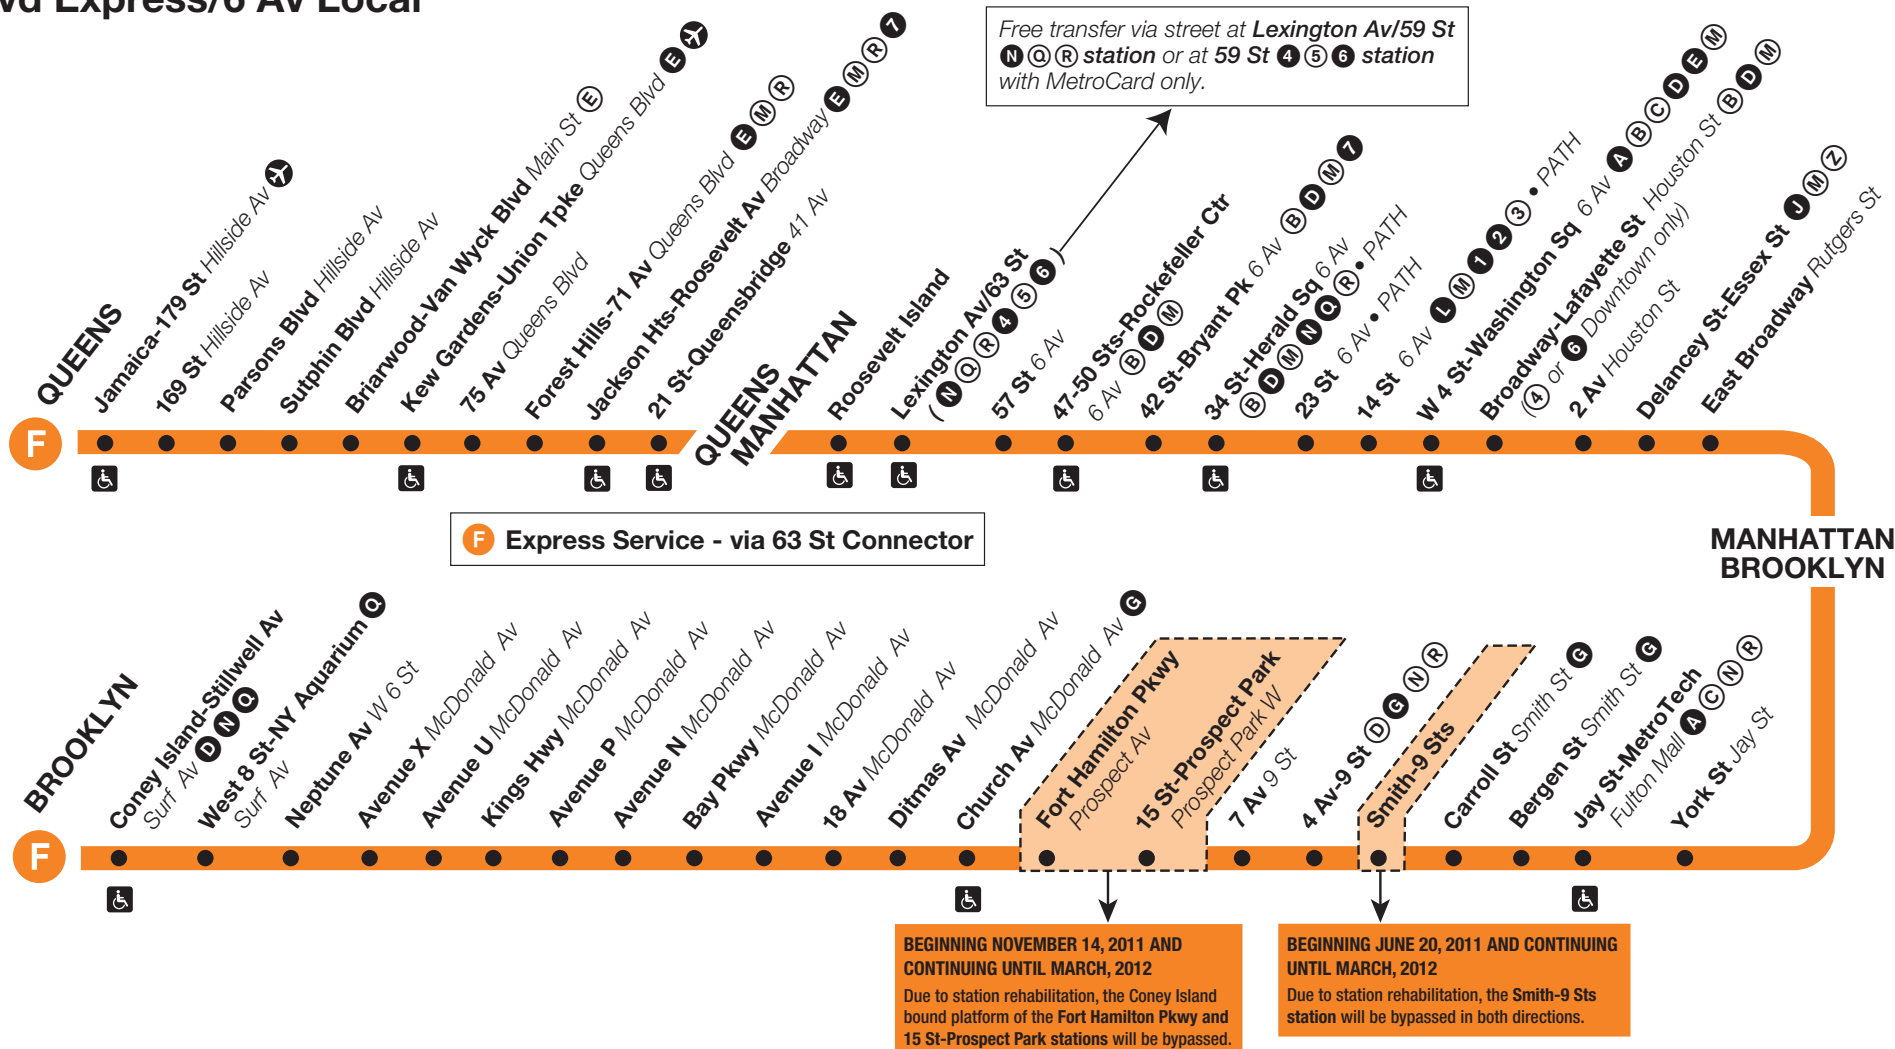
vd Express/6 Av Local

Free transfer via street at Lexington Av/59 St N Q R station or at 59 St 4 5 6 station with MetroCard only.

QUEENS

Jamaica-179 St Hillside Av
169 St Hillside Av
Parsons Blvd Hillside Av
Sutphin Blvd Hillside Av
Briarwood-Van Wyck Blvd Main St E
Kew Gardens-Union Tpke Queens Blvd E
75 Av Queens Blvd
Forest Hills-71 Av Queens Blvd E M R
Jackson Hts-Roosevelt Av Broadway E M R 7
21 St-Queensbridge 41 Av

QUEENS
MANHATTAN

Roosevelt Island
Lexington Av/63 St ( N Q R 4 5 6 )
57 St 6 Av
47-50 Sts-Rockefeller Ctr 6 Av B D M
42 St-Bryant Pk 6 Av B D M 7
34 St-Herald Sq 6 Av B D M N Q R • PATH
23 St 6 Av • PATH
14 St 6 Av L M 1 2 3 • PATH
W 4 St-Washington Sq 6 Av A B C D E M
Broadway-Lafayette St Houston St B D M (4 or 6 Downtown only)
2 Av Houston St
Delancey St-Essex St J M Z
East Broadway Rutgers St

F

Express Service - via 63 St Connector

MANHATTAN
BROOKLYN

BROOKLYN

Coney Island-Stillwell Av Surf Av D N Q
West 8 St-NY Aquarium Surf Av Q
Neptune Av W 6 St
Avenue X McDonald Av
Avenue U McDonald Av
Kings Hwy McDonald Av
Avenue P McDonald Av
Avenue N McDonald Av
Bay Pkwy McDonald Av
Avenue I McDonald Av
18 Av McDonald Av
Ditmas Av McDonald Av
Church Av McDonald Av G
Fort Hamilton Pkwy Prospect Av
15 St-Prospect Park Prospect Park W
7 Av 9 St
4 Av-9 St D G N R
Smith-9 Sts
Carroll St Smith St G
Bergen St Smith St G
Jay St-MetroTech Fulton Mall A C N R
York St Jay St

BEGINNING NOVEMBER 14, 2011 AND CONTINUING UNTIL MARCH, 2012
Due to station rehabilitation, the Coney Island bound platform of the Fort Hamilton Pkwy and 15 St-Prospect Park stations will be bypassed.

BEGINNING JUNE 20, 2011 AND CONTINUING UNTIL MARCH, 2012
Due to station rehabilitation, the Smith-9 Sts station will be bypassed in both directions.